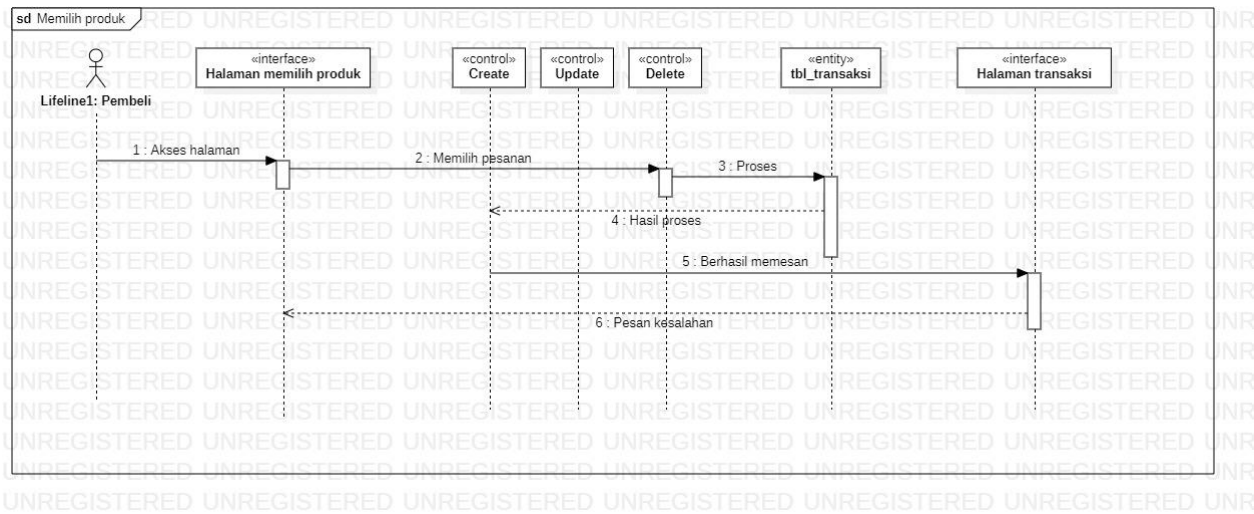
sd Memilih produk

Lifeline1: Pembeli

«interface»
Halaman memilih produk

«control»
Create

«control»
Update

«control»
Delete

«entity»
tbl_transaksi

«interface»
Halaman transaksi

1 : Akses halaman

2 : Memilih pesanan

3 : Proses

4 : Hasil proses

5 : Berhasil memesan

6 : Pesan kesalahan

UNREGISTERED UNREGISTERED UNREGISTERED UNREGISTERED UNREGISTERED UNREGISTERED UNR